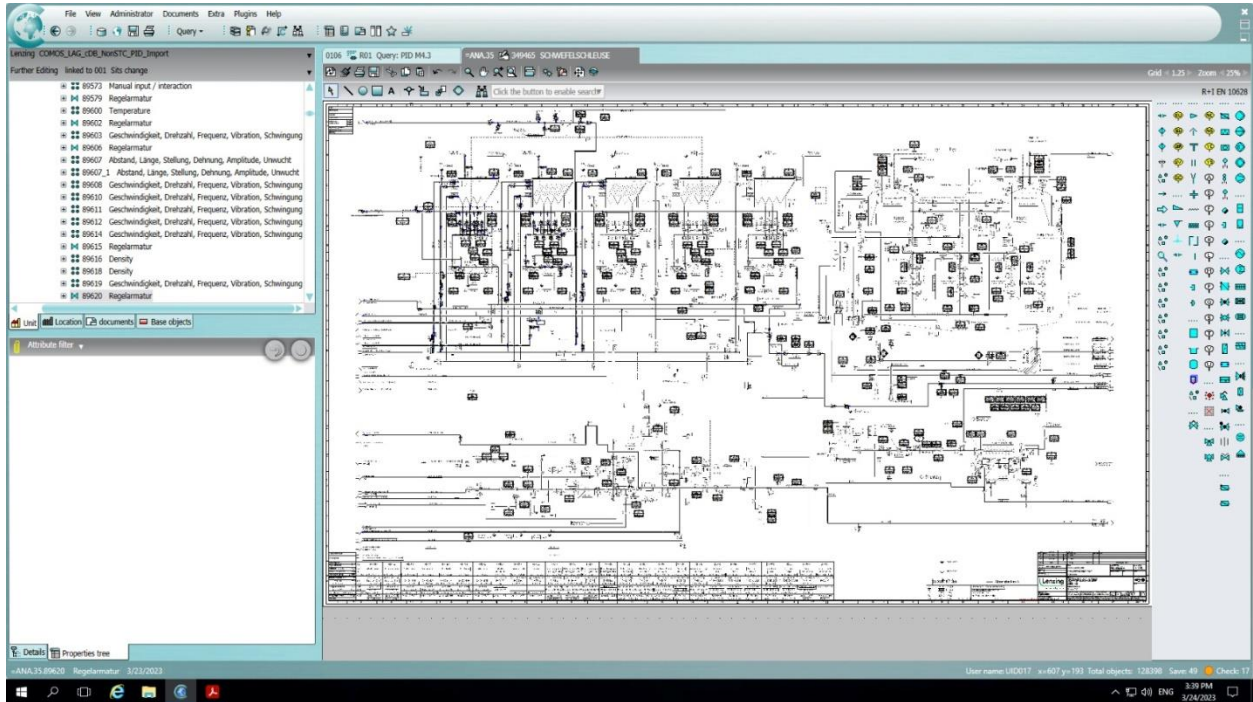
File View Administrator Documents Extra Plugins Help

Query

Lenzing COMOS_LAG_cDB_NonSTC_PID_Import

Further Editing linked to 001 Sits change

89573 Manual input / interaction
89579 Regelarmatur
89600 Temperature
89602 Regelarmatur
89603 Geschwindigkeit, Drehzahl, Frequenz, Vibration, Schwingung
89606 Regelarmatur
89607 Abstand, Länge, Stellung, Dehnung, Amplitude, Unwucht
89607_1 Abstand, Länge, Stellung, Dehnung, Amplitude, Unwucht
89608 Geschwindigkeit, Drehzahl, Frequenz, Vibration, Schwingung
89610 Geschwindigkeit, Drehzahl, Frequenz, Vibration, Schwingung
89611 Geschwindigkeit, Drehzahl, Frequenz, Vibration, Schwingung
89612 Geschwindigkeit, Drehzahl, Frequenz, Vibration, Schwingung
89614 Geschwindigkeit, Drehzahl, Frequenz, Vibration, Schwingung
89615 Regelarmatur
89616 Density
89618 Density
89619 Geschwindigkeit, Drehzahl, Frequenz, Vibration, Schwingung
89620 Regelarmatur

Unit Location documents Base objects

Attribute filter

Details Properties tree

0106 R01 Query: PID M4.3

=ANA.35 349465 SCHWEFELSCHLEUSE

Click the button to enable search

Grid < 1.25 > Zoom < 25% >

R+I EN 10628

Lenzing

=ANA.35.89620 Regelarmatur 3/23/2023

User name: UXD017 x=607 y=193 Total objects: 128398 Save: 49 Check: 17

ENG 3:39 PM 3/24/2023